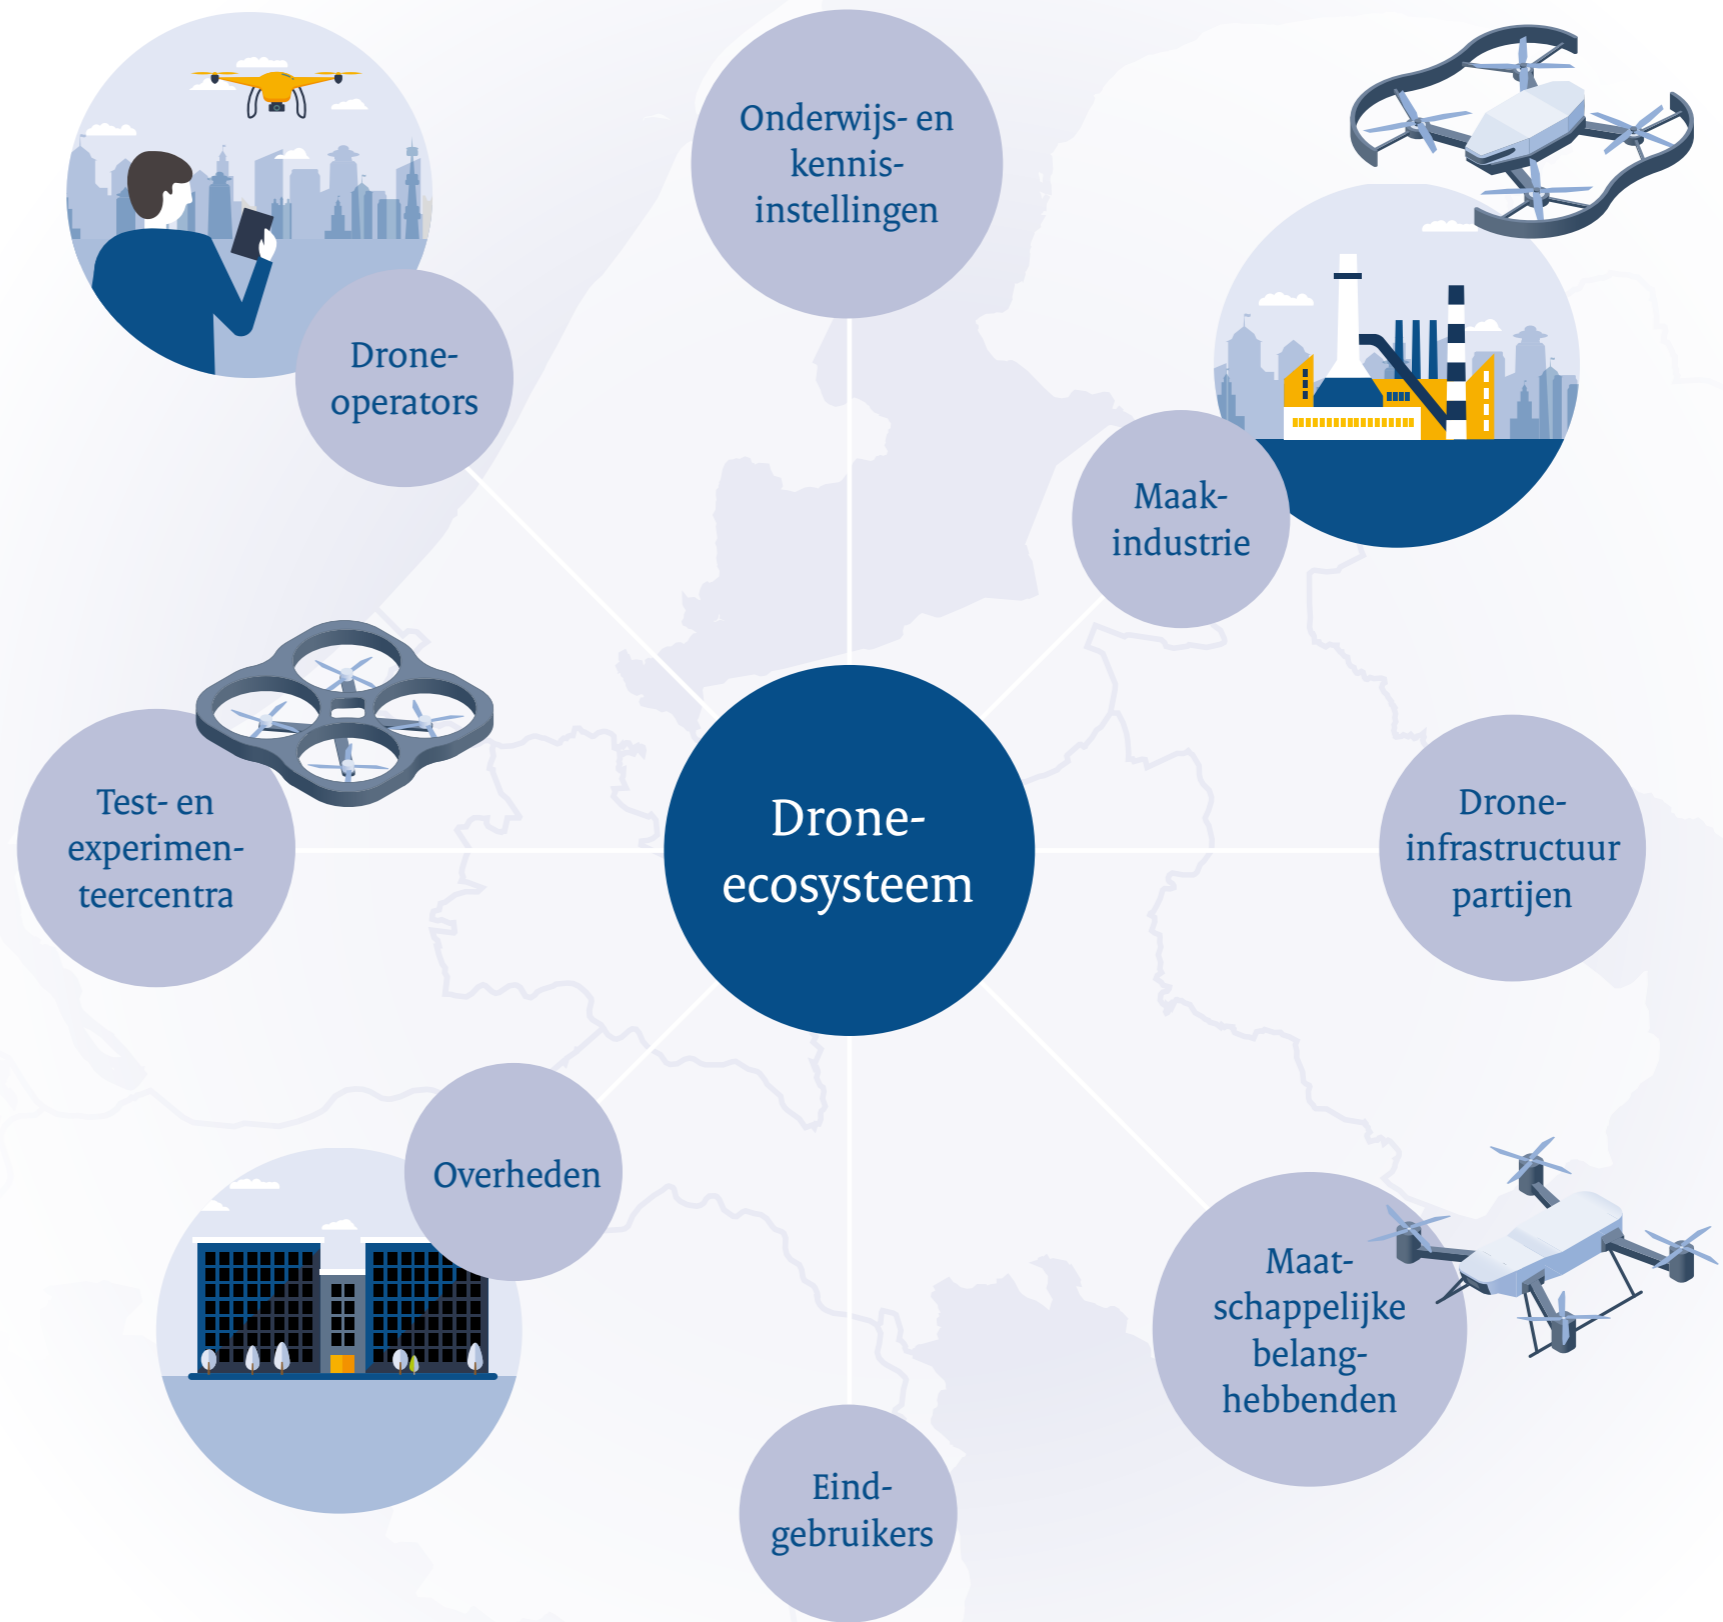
Onderwijs- en kennisinstellingen

Droneoperators

Maakindustrie

Test- en experimenteercentra

Droneecosysteem

Droneinfrastructuur partijen

Overheden

Maatschappelijke belanghebbenden

Eindgebruikers